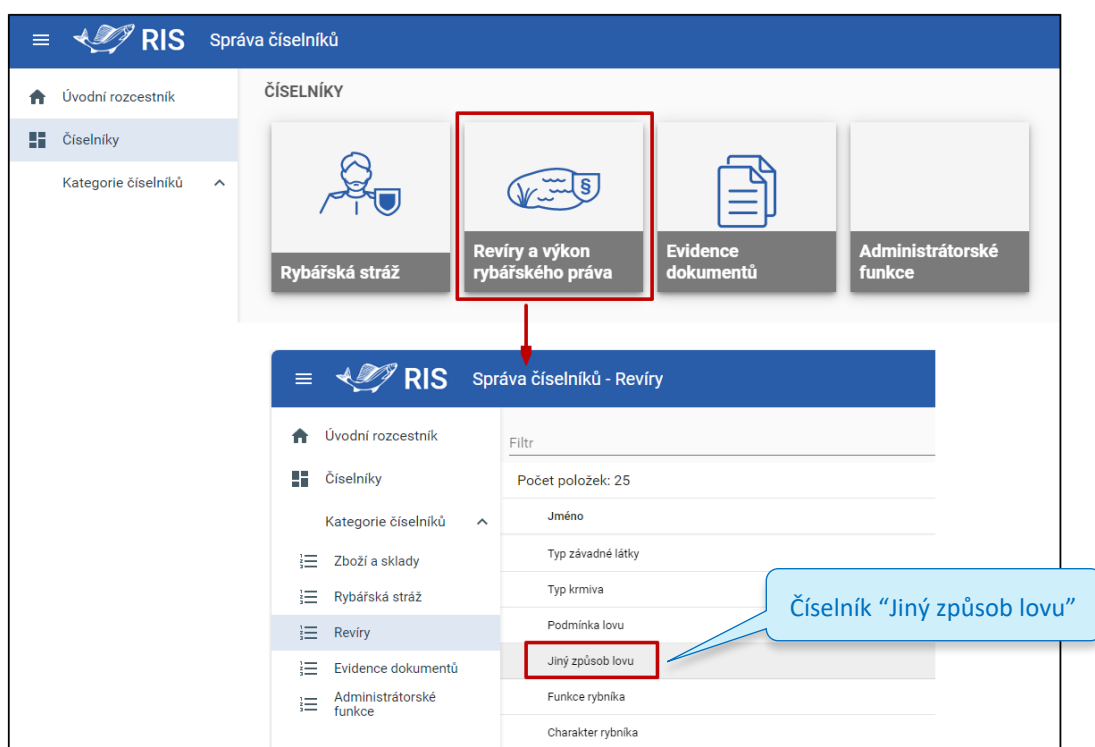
RIS Správa číselníků

Úvodní rozcestník

Číselníky

Kategorie číselníků

ČÍSELNÍKY

Rybářská stráž

Revíry a výkon rybářského práva

Evidence dokumentů

Administrátorské funkce

RIS Správa číselníků - Revíry

Úvodní rozcestník

Číselníky

Kategorie číselníků

Zboží a sklady

Rybářská stráž

Revíry

Evidence dokumentů

Administrátorské funkce

Filtr

Počet položek: 25

Jméno

Typ závadné látky

Typ krmiva

Podmínka lovu

Jiný způsob lovu

Funkce rybníka

Charakter rybníka

Číselník “Jiný způsob lovu”